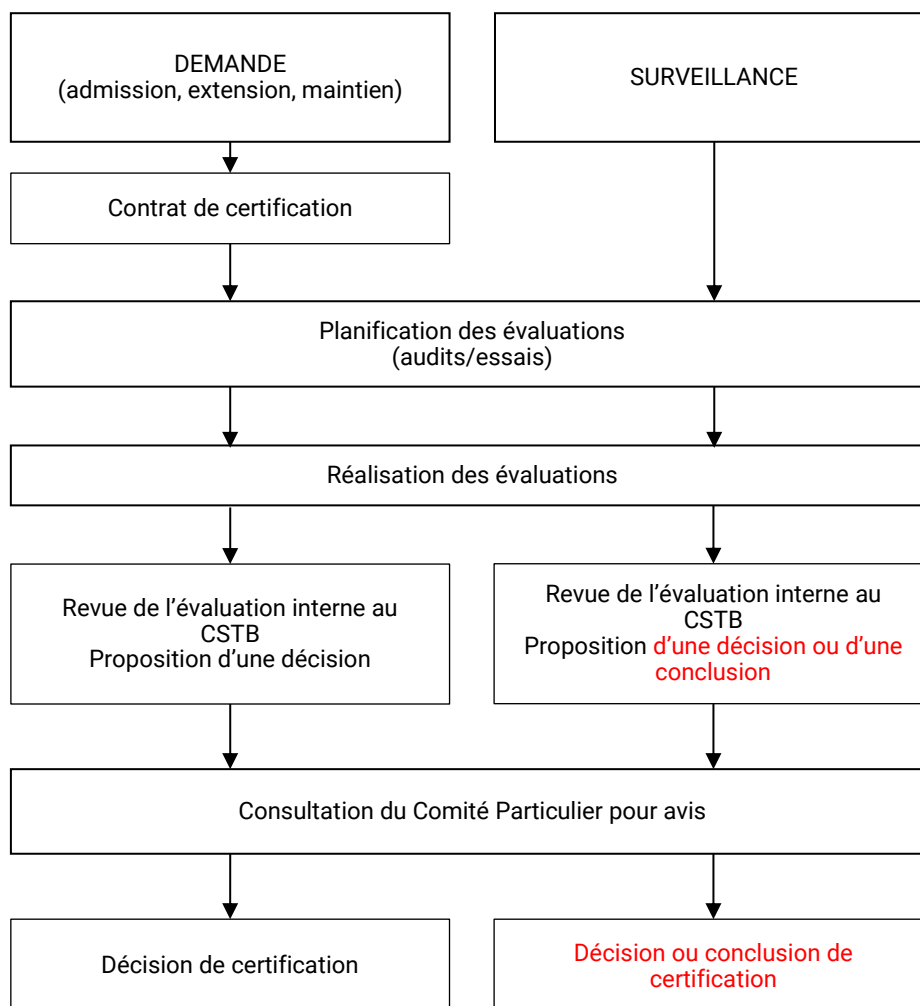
DEMANDE
(admission, extension, maintien)

SURVEILLANCE

Contrat de certification

Planification des évaluations
(audits/essais)

Réalisation des évaluations

Revue de l’évaluation interne au CSTB
Proposition d’une décision

Revue de l’évaluation interne au CSTB
Proposition d’une décision ou d’une conclusion

Consultation du Comité Particulier pour avis

Décision de certification

Décision ou conclusion de certification